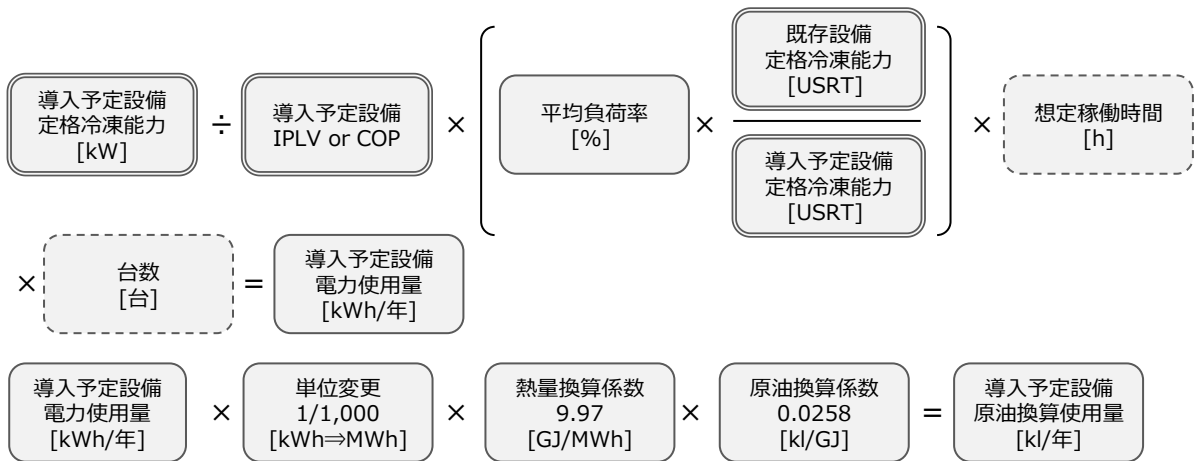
導入予定設備
定格冷凍能力
[kW]

÷

導入予定設備
IPLV or COP

×

平均負荷率
[%]

×

既存設備
定格冷凍能力
[USRT]

導入予定設備
定格冷凍能力
[USRT]

×

想定稼働時間
[h]

×

台数
[台]

=

導入予定設備
電力使用量
[kWh/年]

導入予定設備
電力使用量
[kWh/年]

×

単位変更
1/1,000
[kWh⇒MWh]

×

熱量換算係数
9.97
[GJ/MWh]

×

原油換算係数
0.0258
[kl/GJ]

=

導入予定設備
原油換算使用量
[kl/年]